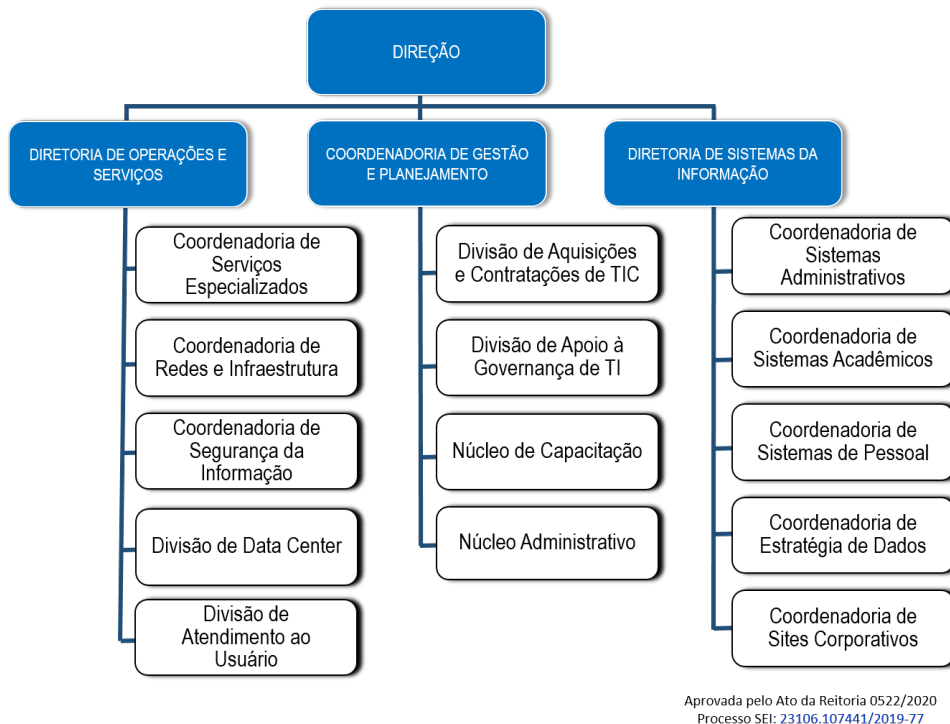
DIREÇÃO

DIRETORIA DE OPERAÇÕES E SERVIÇOS

Coordenadoria de Serviços Especializados

Coordenadoria de Redes e Infraestrutura

Coordenadoria de Segurança da Informação

Divisão de Data Center

Divisão de Atendimento ao Usuário

COORDENADORIA DE GESTÃO E PLANEJAMENTO

Divisão de Aquisições e Contratações de TIC

Divisão de Apoio à Governança de TI

Núcleo de Capacitação

Núcleo Administrativo

DIRETORIA DE SISTEMAS DA INFORMAÇÃO

Coordenadoria de Sistemas Administrativos

Coordenadoria de Sistemas Acadêmicos

Coordenadoria de Sistemas de Pessoal

Coordenadoria de Estratégia de Dados

Coordenadoria de Sites Corporativos

Aprovada pelo Ato da Reitoria 0522/2020
Processo SEI: 23106.107441/2019-77